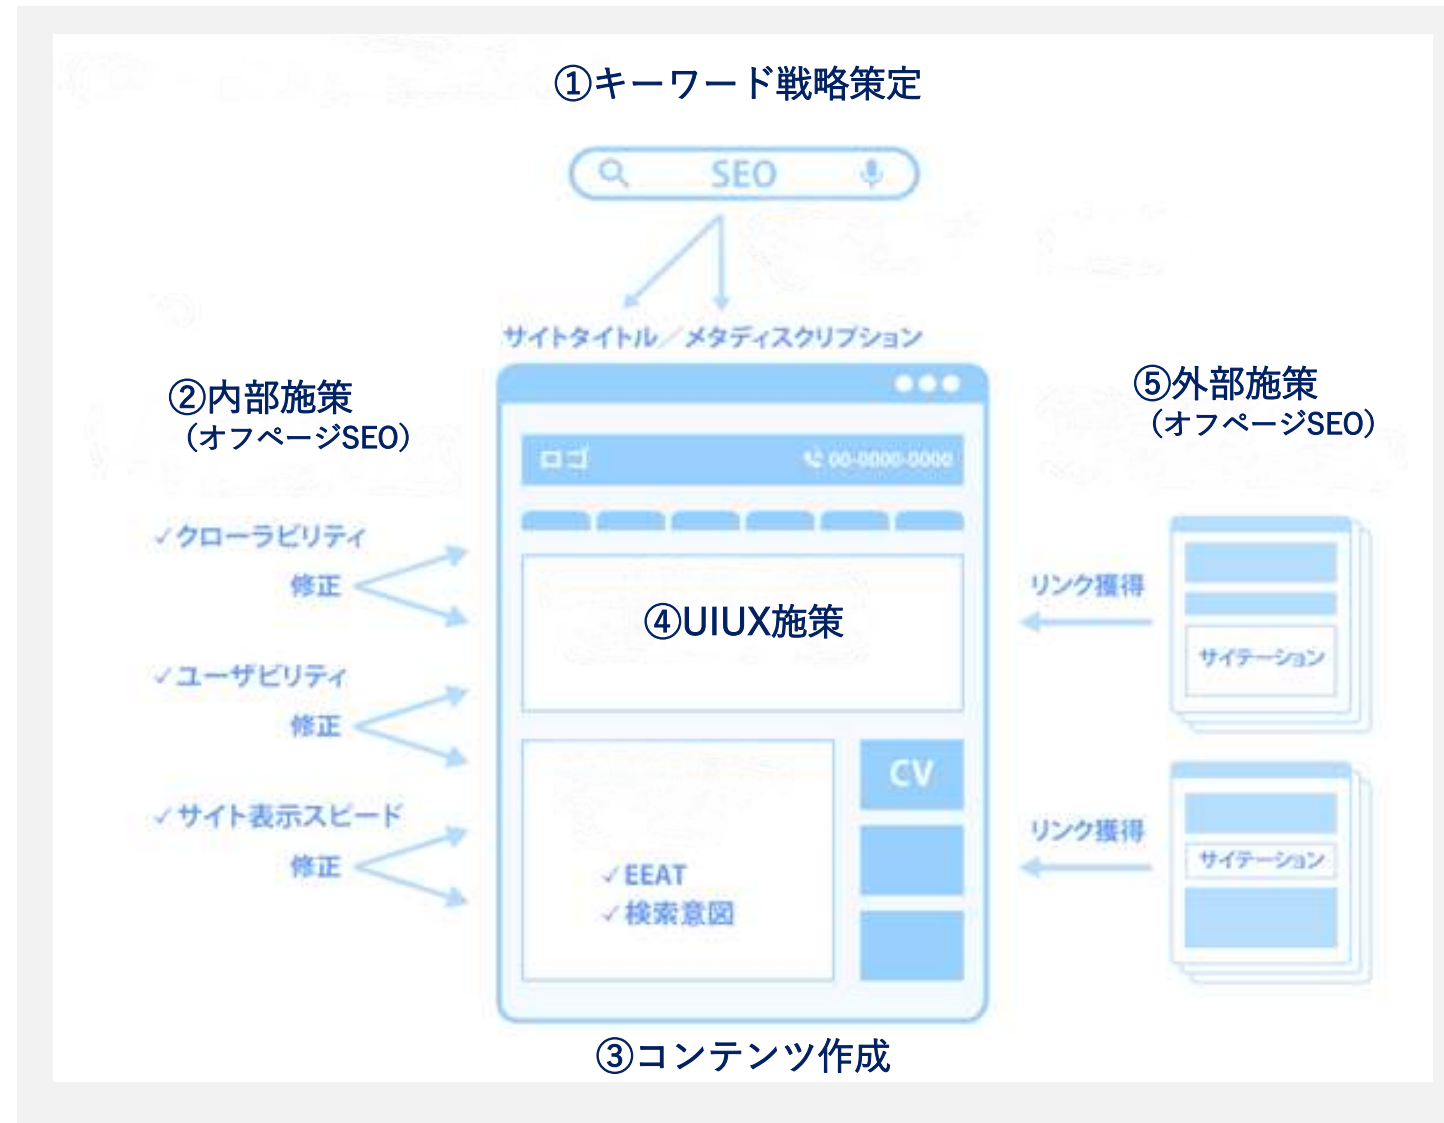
①キーワード戦略策定

SEO

サイトタイトル／メタディスクリプション

②内部施策
（オフページSEO）

ロゴ

00-0000-0000

✓クローラビリティ
修正

✓ユーザビリティ
修正

✓サイト表示スピード
修正

④UIUX施策

CV

✓EEAT
✓検索意図

⑤外部施策
（オフページSEO）

リンク獲得

サイテーション

リンク獲得

サイテーション

③コンテンツ作成